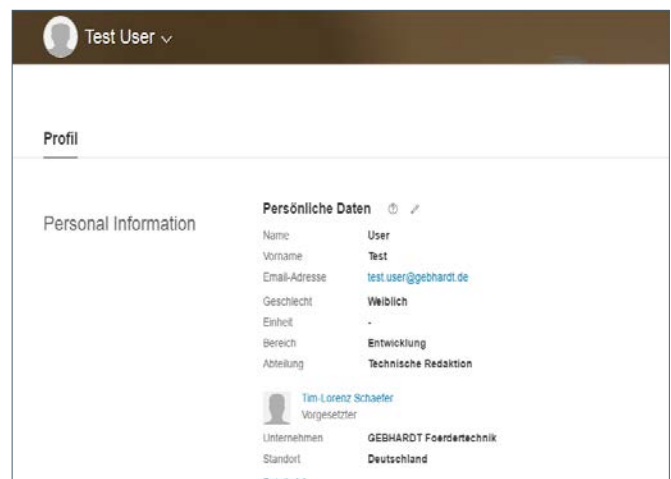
Test User ⌄

Profil

Personal Information

Persönliche Daten

| | |
|---|---|
| Name | User |
| Vorname | Test |
| Email-Adresse | test.user@gebhardt.de |
| Geschlecht | Weiblich |
| Einheit | - |
| Bereich | Entwicklung |
| Abteilung | Technische Redaktion |

Tim-Lorenz Schaefer
Vorgesetzter

| | |
|---|---|
| Unternehmen | GEBHARDT Foerdertechnik |
| Standort | Deutschland |

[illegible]